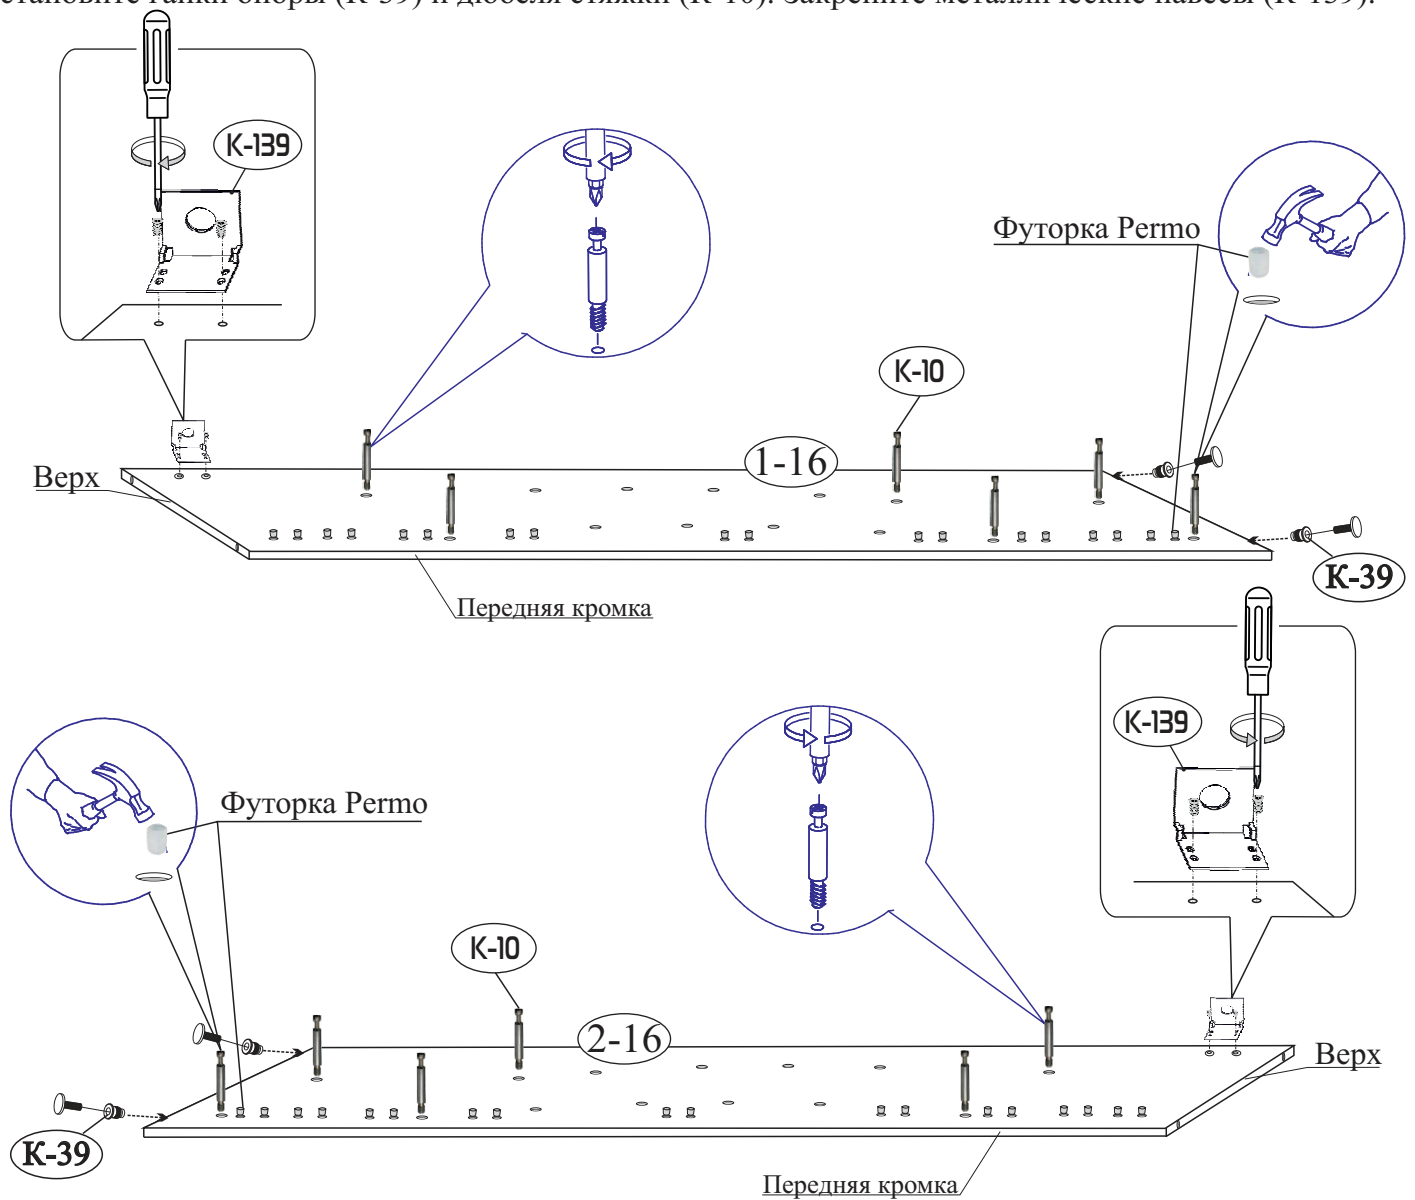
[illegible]становите гайки опоры (К-39) и дюбеля стяжки (К-10). Закрепите металлические навесы (К-139).

К-139

Футорка Permo

К-10

1-16

Верх

К-39

Передняя кромка

К-139

Футорка Permo

К-10

2-16

Верх

К-39

Передняя кромка